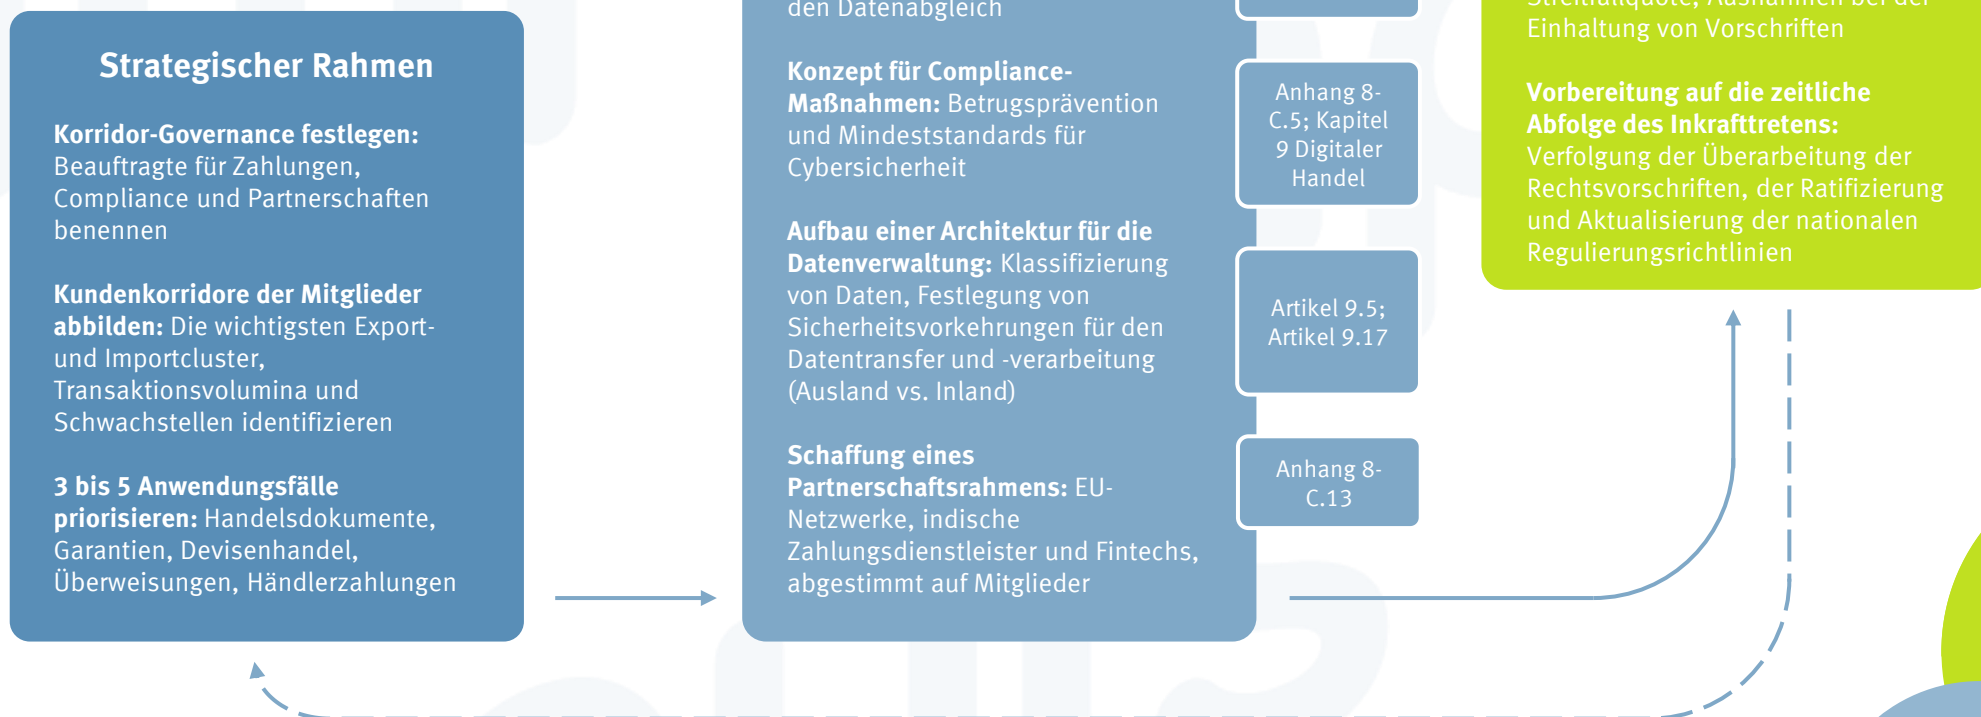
Strategischer Rahmen

**Korridor-Governance festlegen:** Beauftragte für Zahlungen, Compliance und Partnerschaften benennen

**Kundenkorridore der Mitglieder abbilden:** Die wichtigsten Export- und Importcluster, Transaktionsvolumina und Schwachstellen identifizieren

**3 bis 5 Anwendungsfälle priorisieren:** Handelsdokumente, Garantien, Devisenhandel, Überweisungen, Händlerzahlungen

den Datenabgleich

**Konzept für Compliance-Maßnahmen:** Betrugsprävention und Mindeststandards für Cybersicherheit

**Aufbau einer Architektur für die Datenverwaltung:** Klassifizierung von Daten, Festlegung von Sicherheitsvorkehrungen für den Datentransfer und -verarbeitung (Ausland vs. Inland)

**Schaffung eines Partnerschaftsrahmens:** EU-Netzwerke, indische Zahlungsdienstleister und Fintechs, abgestimmt auf Mitglieder

Anhang 8-C.5; Kapitel 9 Digitaler Handel

Artikel 9.5; Artikel 9.17

Anhang 8-C.13

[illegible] Einhaltung von Vorschriften

**Vorbereitung auf die zeitliche Abfolge des Inkrafttretens:** Verfolgung der Überarbeitung der Rechtsvorschriften, der Ratifizierung und Aktualisierung der nationalen Regulierungsrichtlinien